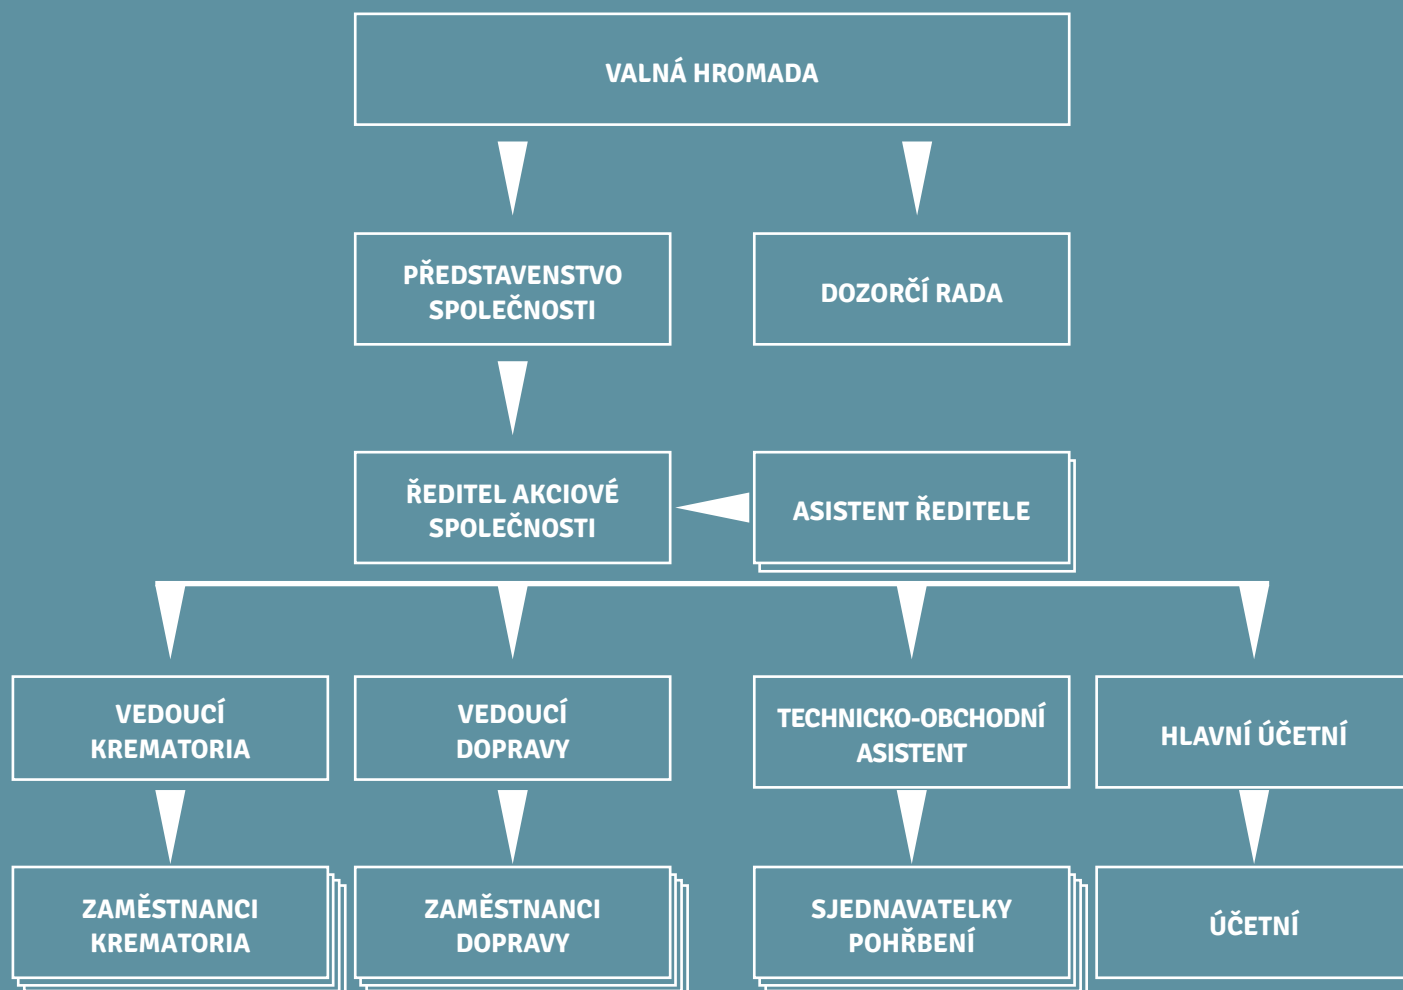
VALNÁ HROMADA

PŘEDSTAVENSTVO SPOLEČNOSTI

DOZORČÍ RADA

ŘEDITEL AKCIOVÉ SPOLEČNOSTI

ASISTENT ŘEDITELE

VEDOUCÍ KREMATORIA

VEDOUCÍ DOPRAVY

TECHNICKO-OBCHODNÍ ASISTENT

HLAVNÍ ÚČETNÍ

ZAMĚSTNANCI KREMATORIA

ZAMĚSTNANCI DOPRAVY

SJEDNAVATELKY POHŘBENÍ

ÚČETNÍ